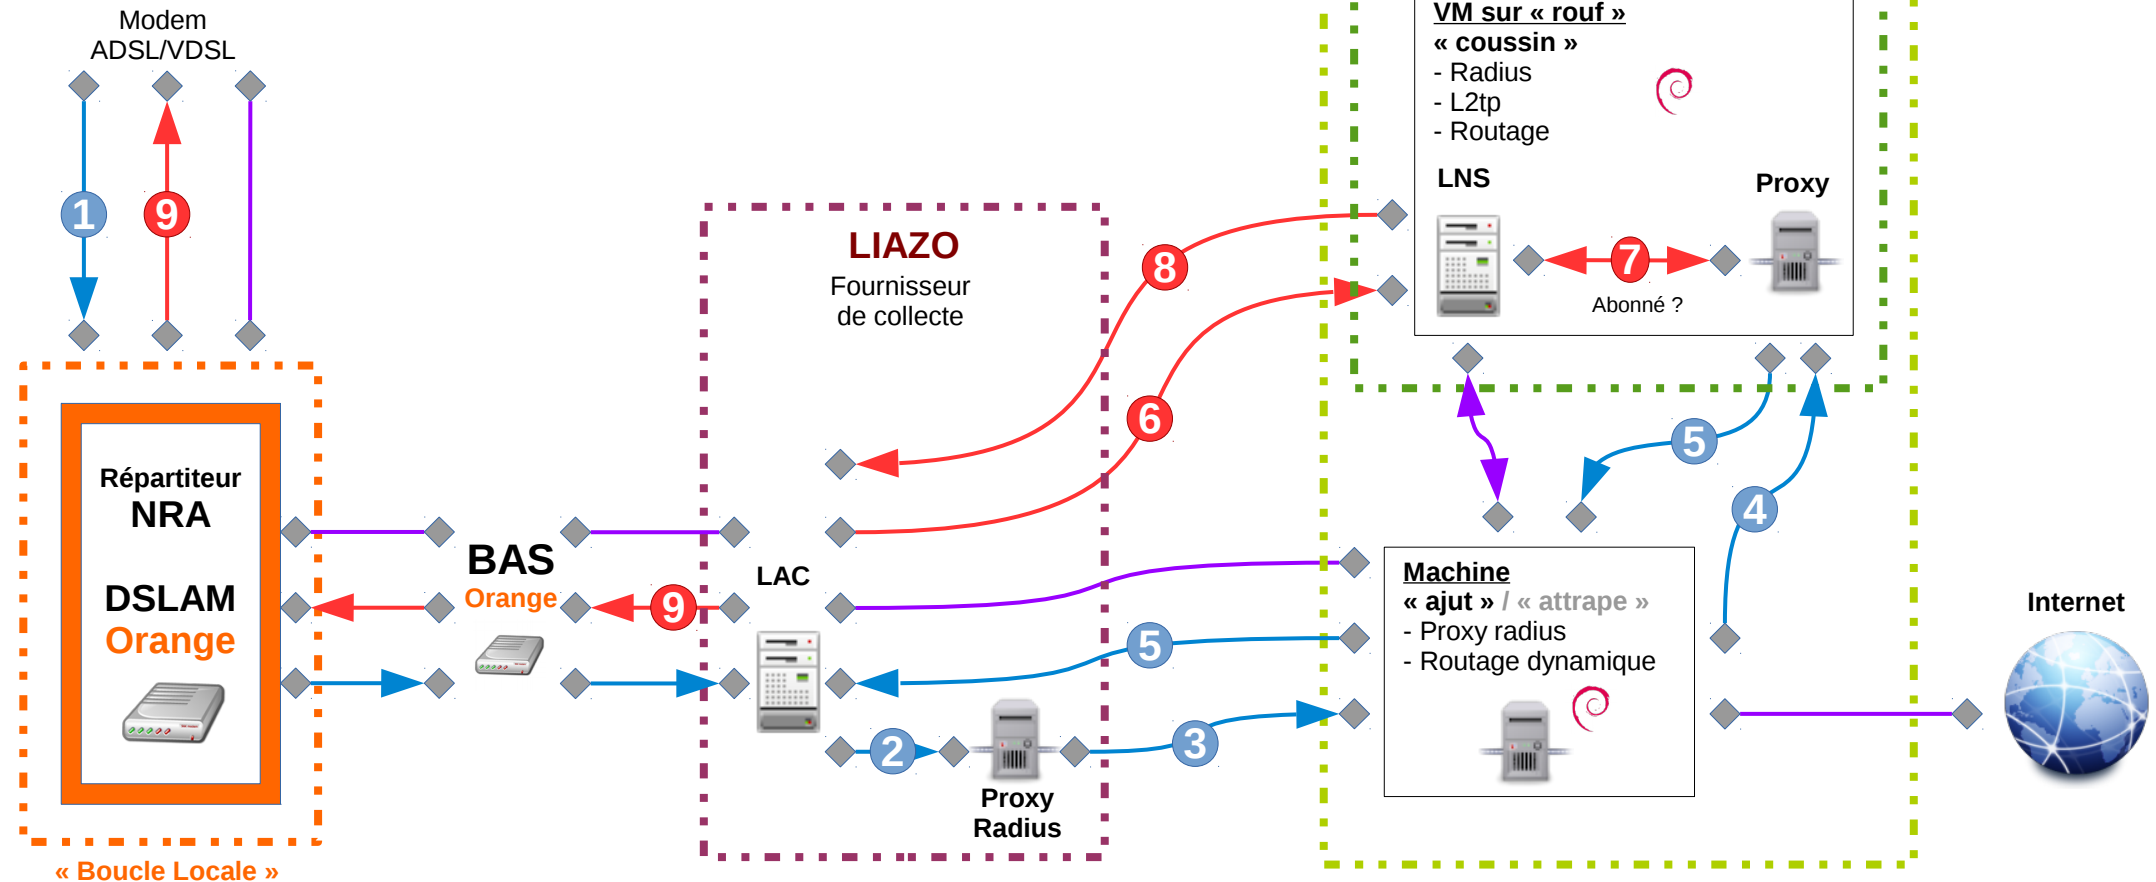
Modem ADSL/VDSL

1

9

Répartiteur NRA

DSLAM Orange

« Boucle Locale »

BAS
Orange

9

LIAZO
Fournisseur de collecte

LAC

2

Proxy Radius

8

6

5

3

VM sur « rouf »
« coussin »
- Radius
- L2tp
- Routage

LNS

Proxy

7

Abonné ?

5

4

Machine
« ajut » / « attrape »
- Proxy radius
- Routage dynamique

Internet